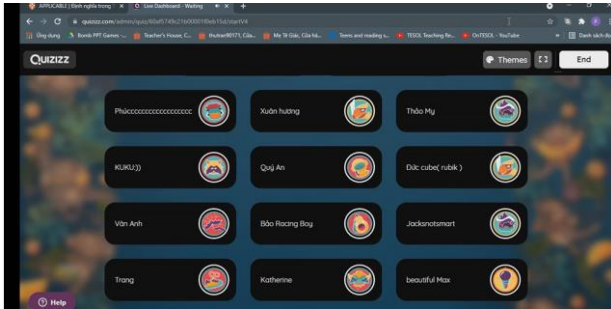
APPLICABLE | Định nghĩa trong | ×   Give Dashboard - Waiting   × +

quizizz.com/admin/quiz/60a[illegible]/startV4

Ứng dụng   Bomb PPT Games -...   Teacher's House, C...   thutran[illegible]   Mẹ Tớ Giác, Cửa hà...   Teens and reading s...   TESOL Teaching Re...   OnTESOL - YouTube   Danh sách đọc

QUIZIZZ

Themes

End

Phúcccccccccccccccccc

Xuân hương

Thảo My

KUKU:))

Quý An

Đức cube( rubik )

Vân Anh

Bảo Racing Boy

Jacksnotsmart

Trang

Katherine

beautiful Max

Help